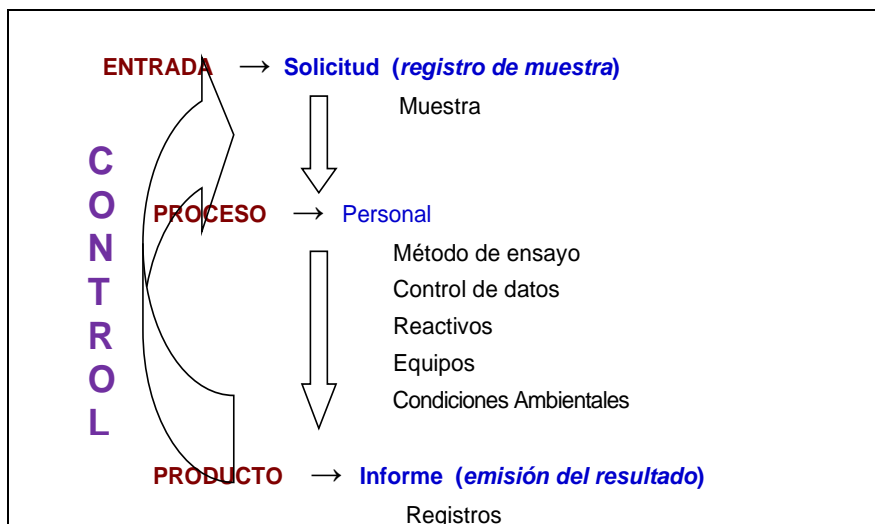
ENTRADA → **Solicitud (*registro de muestra*)**

Muestra

C
O
N
T
R
O
L

PROCESO → Personal

Método de ensayo

Control de datos

Reactivos

Equipos

Condiciones Ambientales

PRODUCTO → **Informe (*emisión del resultado*)**

Registros